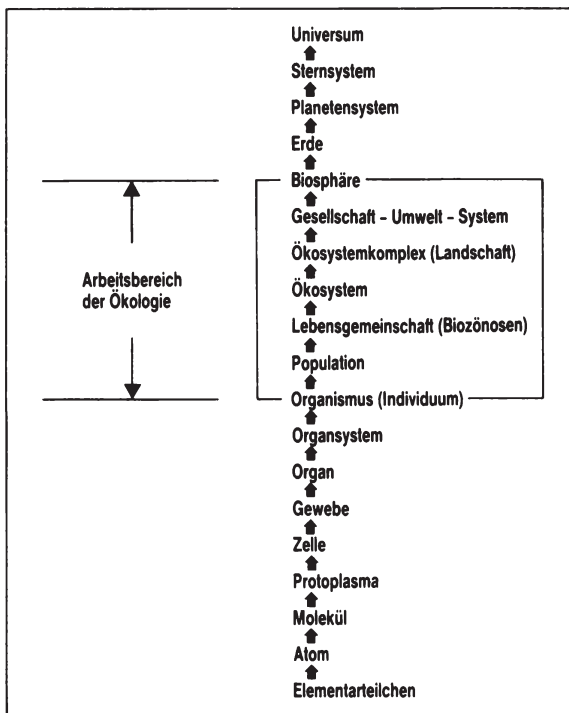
Universum

Sternsystem

Planetensystem

Erde

Arbeitsbereich der Ökologie

Biosphäre

Gesellschaft - Umwelt - System

Ökosystemkomplex (Landschaft)

Ökosystem

Lebensgemeinschaft (Biozönosen)

Population

Organismus (Individuum)

Organsystem

Organ

Gewebe

Zelle

Protoplasma

Molekül

Atom

Elementarteilchen